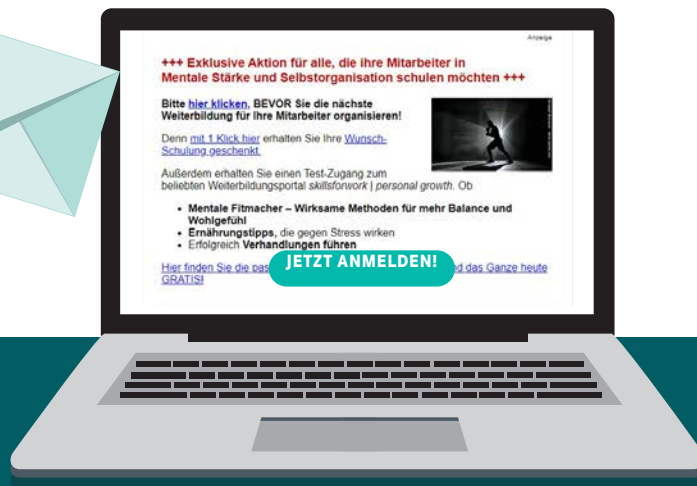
Anzeige

+++ Exklusive Aktion für alle, die ihre Mitarbeiter in Mentale Stärke und Selbstorganisation schulen möchten +++

Bitte hier klicken, BEVOR Sie die nächste Weiterbildung für Ihre Mitarbeiter organisieren!

Denn mit 1 Klick hier erhalten Sie Ihre Wunsch-Schulung geschenkt.

Außerdem erhalten Sie einen Test-Zugang zum beliebten Weiterbildungsportal skillsforwork | personal growth. Ob

- Mentale Fitmacher – Wirksame Methoden für mehr Balance und Wohlgefühl
- Ernährungstipps, die gegen Stress wirken
- Erfolgreich Verhandlungen führen

Hier finden Sie die pas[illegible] d das Ganze heute GRATIS!

JETZT ANMELDEN!